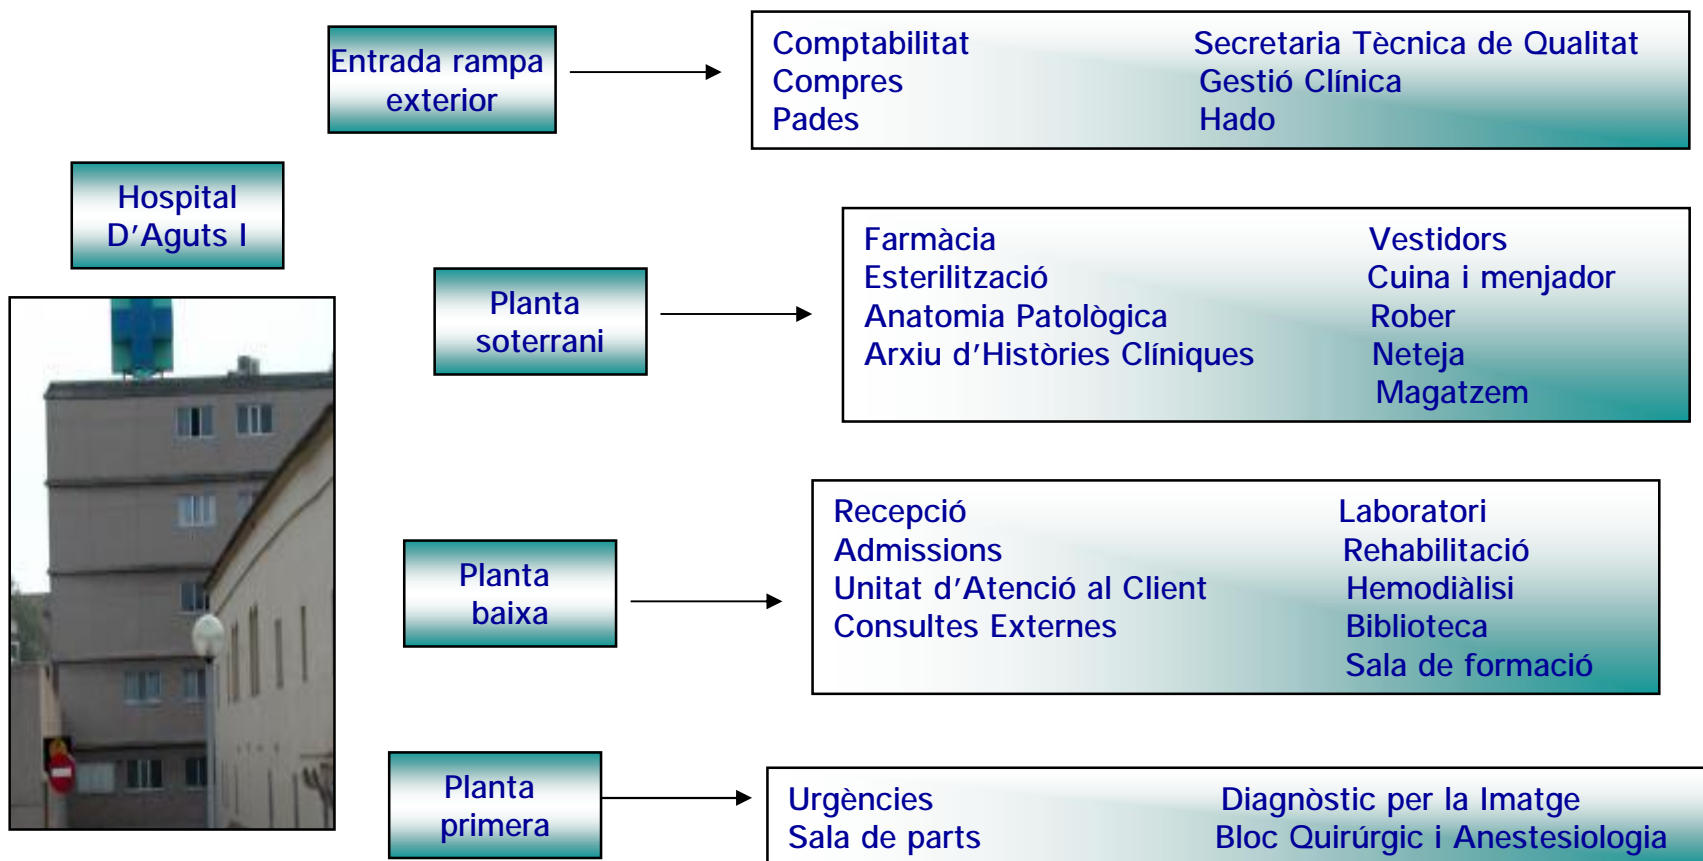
Entrada rampa exterior

Comptabilitat
Compres
Pades

Secretaria Tècnica de Qualitat
Gestió Clínica
Hado

Hospital D'Aguts I

Planta soterrani

Farmàcia
Esterilització
Anatomia Patològica
Arxiu d'Històries Clíniques

Vestidors
Cuina i menjador
Rober
Neteja
Magatzem

Planta baixa

Recepció
Admissions
Unitat d'Atenció al Client
Consultes Externes

Laboratori
Rehabilitació
Hemodiàlisi
Biblioteca
Sala de formació

Planta primera

Urgències
Sala de parts

Diagnòstic per la Imatge
Bloc Quirúrgic i Anestesiologia